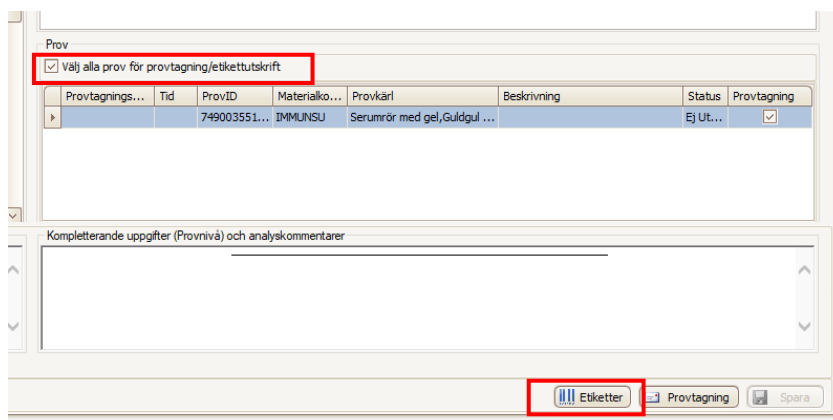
Prov

Välj alla prov för provtagning/etikettutskrift

|  | Provtagnings... | Tid | ProvID | Materialko... | Provkärl | Beskrivning | Status | Provtagning |
|---|---|---|---|---|---|---|---|---|
|  |  |  | 749003551... | IMMUNSU | Serumrör med gel,Guldgul ... |  | Ej Ut... | ☑ |

Kompletterande uppgifter (Provnivå) och analyskommentarer

Etiketter

Provtagning

Spara